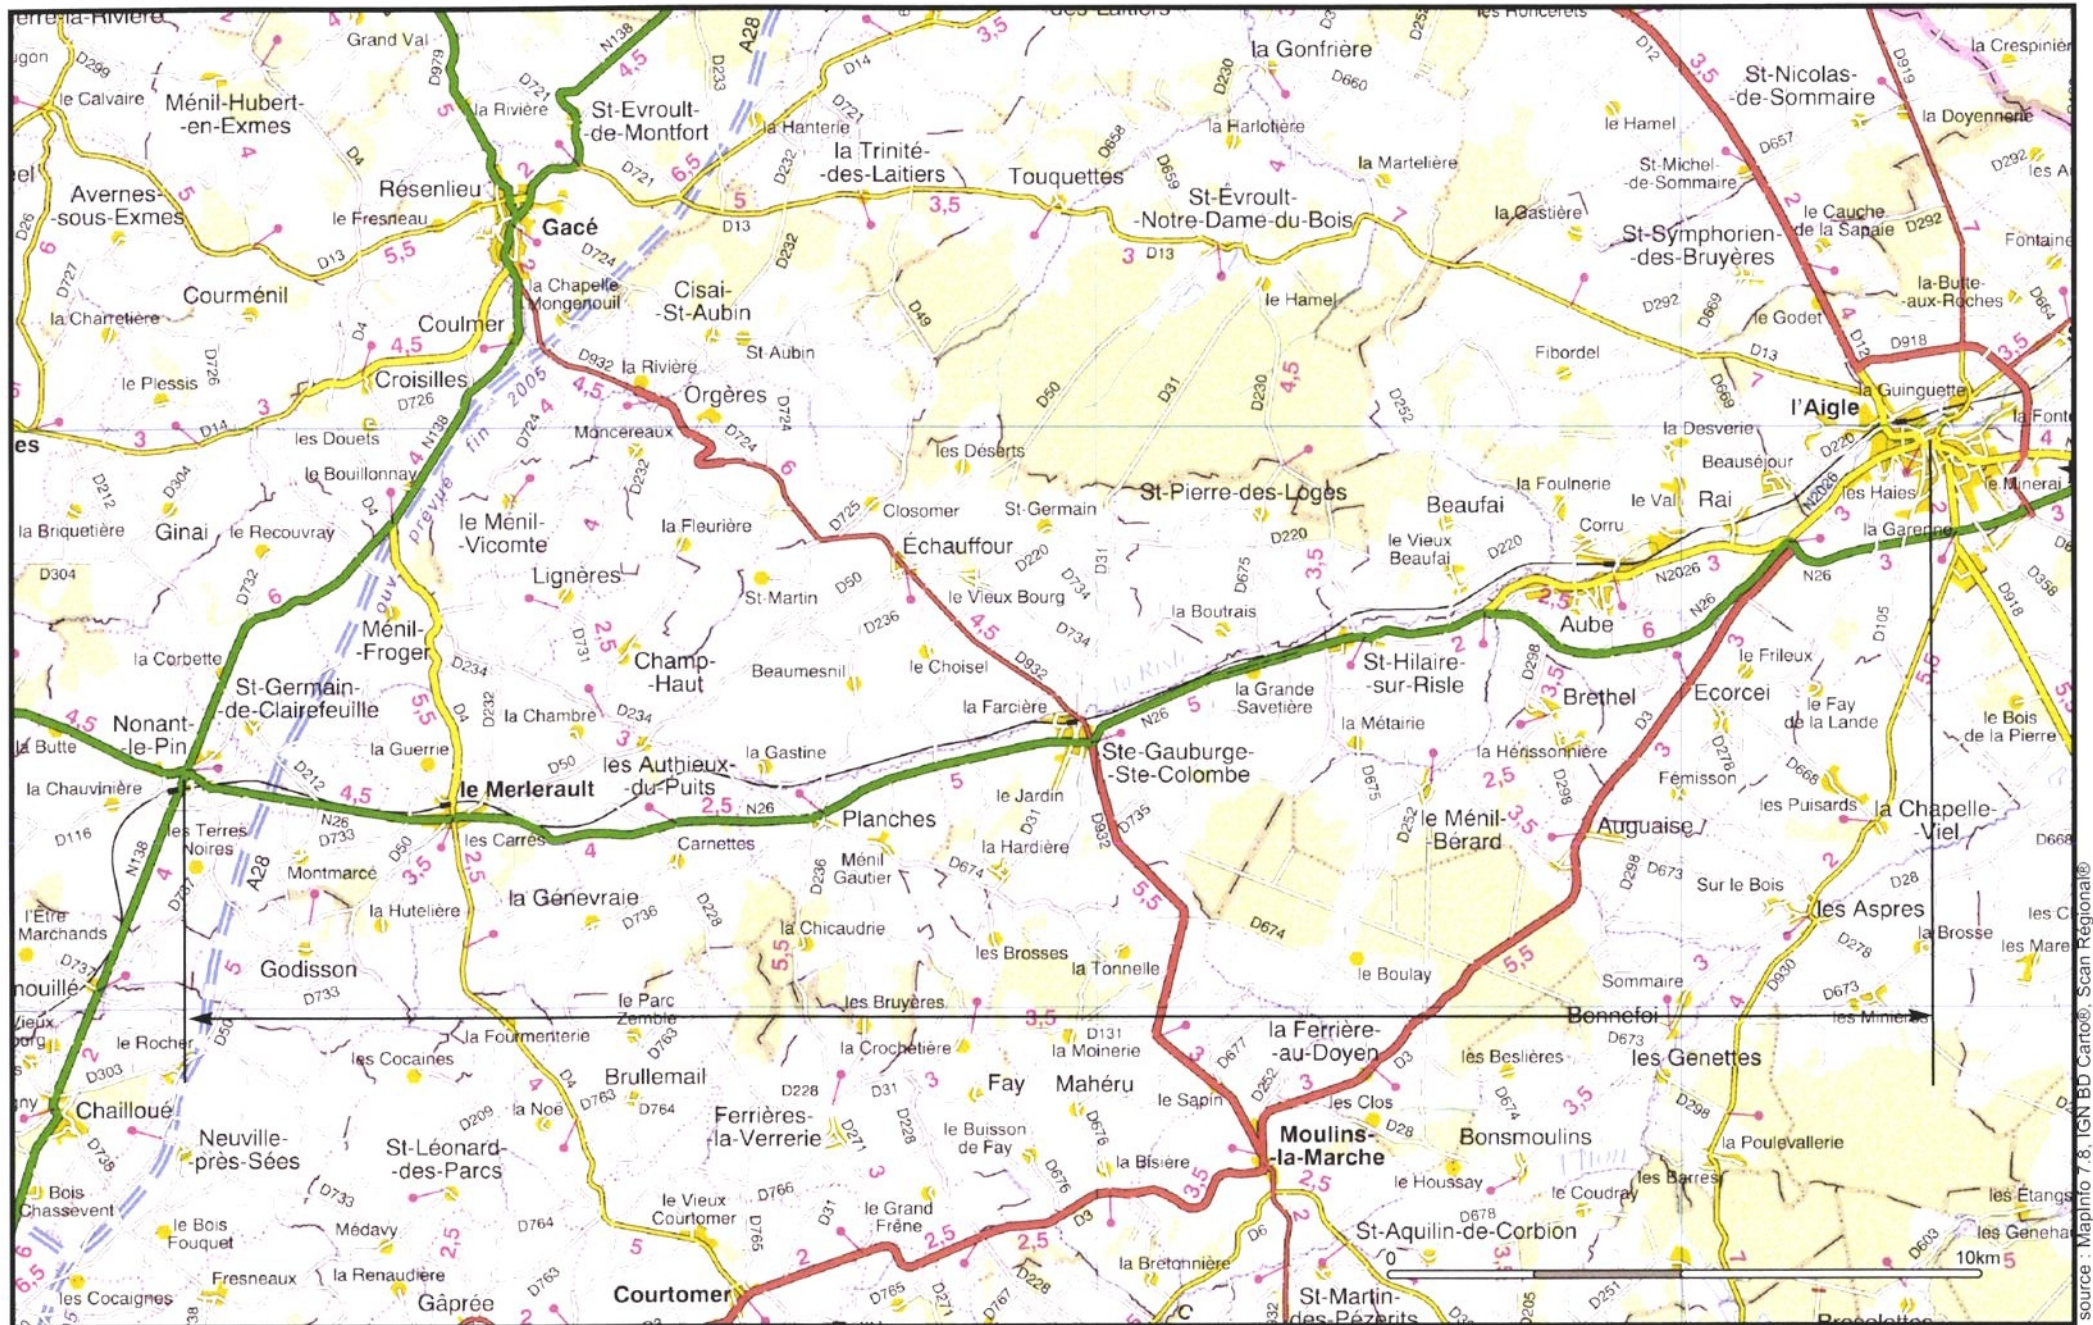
Grand Val
Ménil-Hubert-en-Exmes
le Calvaire
Avernes-sous-Exmes
Résenlieu
le Fresneau
Gacé
St-Evroult-de-Montfort
la Rivière
la Hanterie
la Trinité-des-Laitiers
Touquettes
la Gonfrière
la Harlotière
St-Evroult-Notre-Dame-du-Bois
la Martelière
la Gastière
le Hamel
St-Nicolas-de-Sommaire
St-Michel-de-Sommaire
la Doyennerie
la Crespinière
le Cauche de la Sapaie
St-Symphorien-des-Bruyères
Fontaine
la-Butte-aux-Roches
Courménil
la Charretière
la Chapelle Mongenouil
Cisai-St-Aubin
St Aubin
Coulmer
Croisilles
le Plessis
la Rivière
Orgères
le Hamel
Fibordel
le Godet
la Guinguette
l'Aigle
les Douets
le Bouillonnay
Moncereaux
les Déserts
la Desverie
Beauséjour
les Haies
le Minerai
Ginai
le Recouvray
la Briquetière
le Ménil-Vicomte
la Fleurière
Closomer
St-Germain
St-Pierre-des-Loges
Beaufai
la Foulnerie
le Val
Rai
Corru
la Garenne
le Vieux Beaufai
Lignères
Échauffour
le Vieux Bourg
St-Martin
la Boutrais
Aube
Ménil-Froger
la Corbette
Champ-Haut
Beaumesnil
le Choisel
St-Hilaire-sur-Risle
la Grande Savetière
Brethel
le Frileux
Ecorcei
le Fay de la Lande
le Bois de la Pierre
St-Germain-de-Clairefeuille
Nonant-le-Pin
la Butte
la Chambre
la Farcière
Ste-Gauburge-Ste-Colombe
la Métairie
la Hérissonnière
Fémisson
la Guerrie
la Gastine
les Authieux-du-Puits
le Merlerault
la Chauvinière
les Terres Noires
les Carrés
Carnettes
Planches
le Jardin
la Hardière
le Ménil-Bérard
Auguaise
les Puisards
la Chapelle-Viel
Montmarcé
Ménil Gautier
Sur le Bois
les Aspres
l'Être Marchands
la Hutelière
la Génevraie
la Chicaudrie
les Brosses
la Tonnelle
le Boulay
la Brosse
les Mares
Godisson
le Parc Zemble
les Bruyères
Sommaire
Bonnefoi
les Minières
le Rocher
la Fourmenterie
les Cocaines
la Crochetière
la Moinerie
la Ferrière-au-Doyen
les Beslières
les Genettes
Brullemail
Fay
Maheru
le Sapin
les Clos
Chailloué
la Noë
Ferrières-la-Verrerie
le Buisson de Fay
Moulins-la-Marche
Bonsmoulins
la Poulevallerie
Neuville-près-Sées
St-Léonard-des-Parcs
la Bisière
le Houssay
le Coudray
les Barres
les Étangs
Bois Chassevent
le Bois Fouquet
Médavy
le Vieux Courtomer
le Grand Frêne
St-Aquilin-de-Corbion
les Genehard
Fresneaux
la Renaudière
la Bretonnière
les Cocaignes
Gâprée
Courtomer
St-Martin-des-Pézerits
0
10km
ouv prévue fin 2005
la Risle
source : Mapinfo 7,8, IGN BD Carto®, Scan Régional®